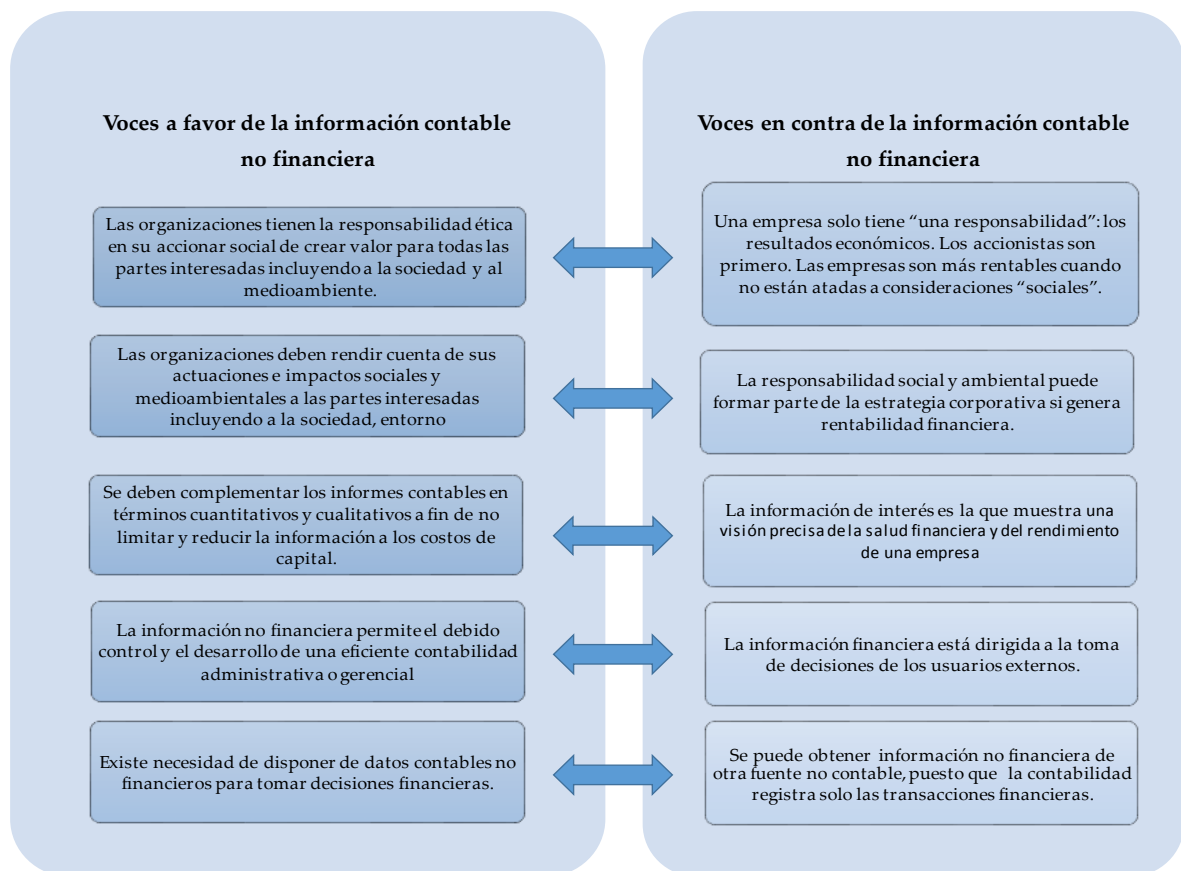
Voces a favor de la información contable no financiera

Las organizaciones tienen la responsabilidad ética en su accionar social de crear valor para todas las partes interesadas incluyendo a la sociedad y al medioambiente.

Las organizaciones deben rendir cuenta de sus actuaciones e impactos sociales y medioambientales a las partes interesadas incluyendo a la sociedad, entorno

Se deben complementar los informes contables en términos cuantitativos y cualitativos a fin de no limitar y reducir la información a los costos de capital.

La información no financiera permite el debido control y el desarrollo de una eficiente contabilidad administrativa o gerencial

Existe necesidad de disponer de datos contables no financieros para tomar decisiones financieras.

Voces en contra de la información contable no financiera

Una empresa solo tiene "una responsabilidad": los resultados económicos. Los accionistas son primero. Las empresas son más rentables cuando no están atadas a consideraciones "sociales".

La responsabilidad social y ambiental puede formar parte de la estrategia corporativa si genera rentabilidad financiera.

La información de interés es la que muestra una visión precisa de la salud financiera y del rendimiento de una empresa

La información financiera está dirigida a la toma de decisiones de los usuarios externos.

Se puede obtener información no financiera de otra fuente no contable, puesto que la contabilidad registra solo las transacciones financieras.